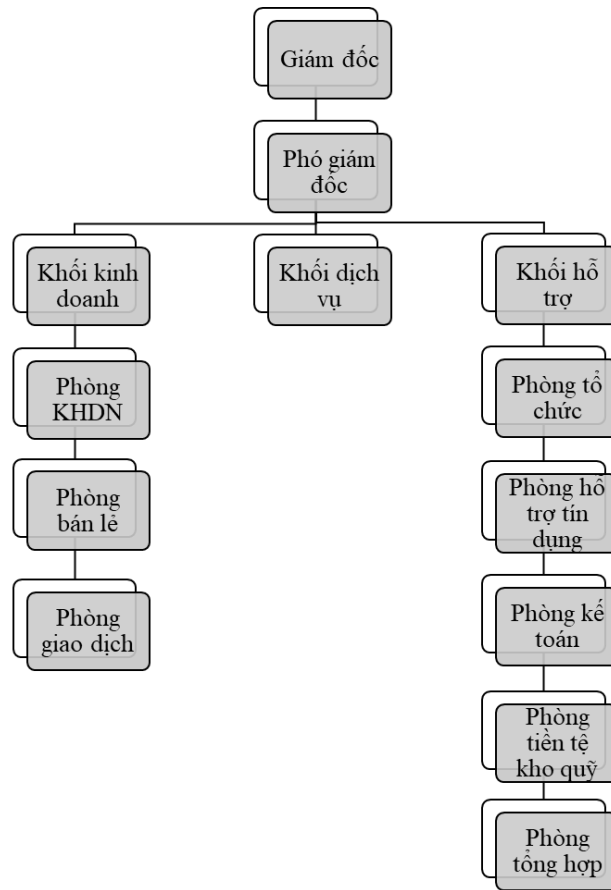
Giám đốc

Phó giám đốc

Khối kinh doanh

Khối dịch vụ

Khối hỗ trợ

Phòng KHDN

Phòng bán lẻ

Phòng giao dịch

Phòng tổ chức

Phòng hỗ trợ tín dụng

Phòng kế toán

Phòng tiền tệ kho quỹ

Phòng tổng hợp